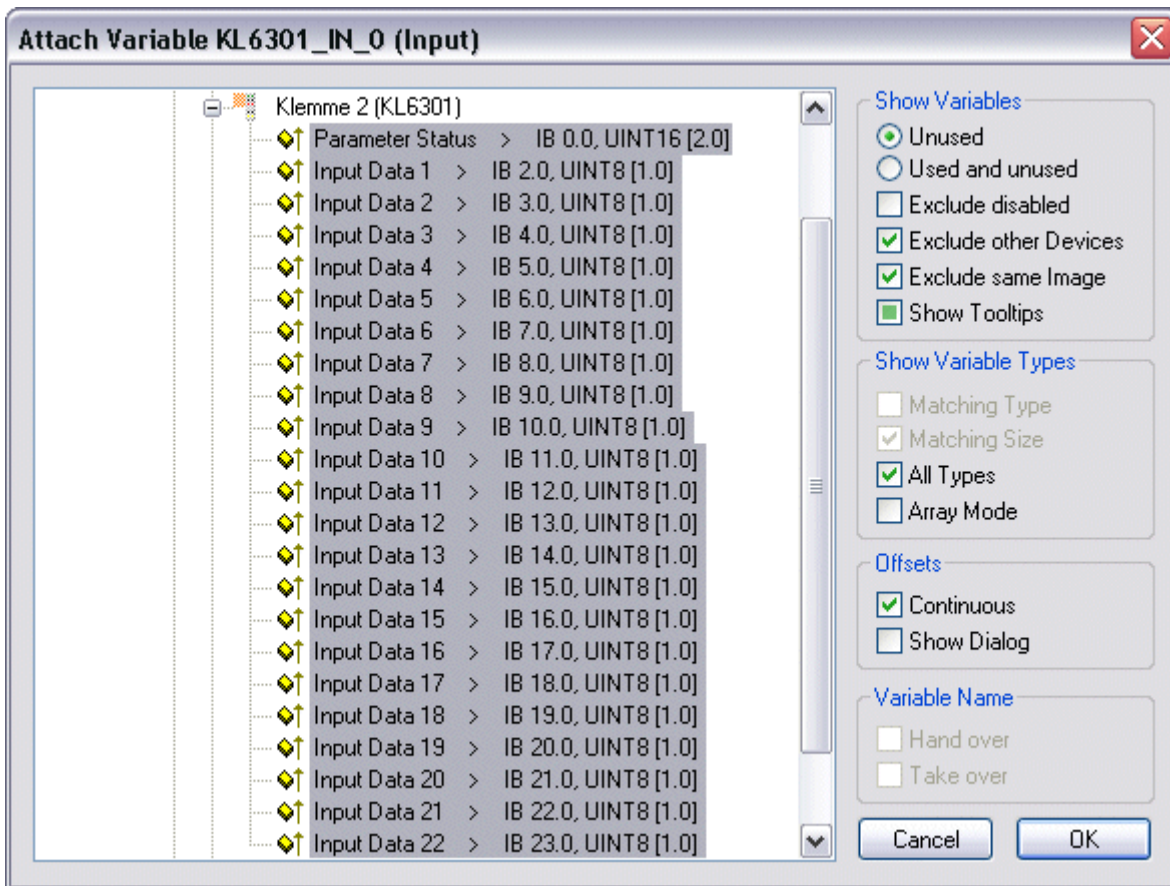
Attach Variable KL6301_IN_0 (Input)

Klemme 2 (KL6301)
Parameter Status > IB 0.0, UINT16 [2.0]
Input Data 1 > IB 2.0, UINT8 [1.0]
Input Data 2 > IB 3.0, UINT8 [1.0]
Input Data 3 > IB 4.0, UINT8 [1.0]
Input Data 4 > IB 5.0, UINT8 [1.0]
Input Data 5 > IB 6.0, UINT8 [1.0]
Input Data 6 > IB 7.0, UINT8 [1.0]
Input Data 7 > IB 8.0, UINT8 [1.0]
Input Data 8 > IB 9.0, UINT8 [1.0]
Input Data 9 > IB 10.0, UINT8 [1.0]
Input Data 10 > IB 11.0, UINT8 [1.0]
Input Data 11 > IB 12.0, UINT8 [1.0]
Input Data 12 > IB 13.0, UINT8 [1.0]
Input Data 13 > IB 14.0, UINT8 [1.0]
Input Data 14 > IB 15.0, UINT8 [1.0]
Input Data 15 > IB 16.0, UINT8 [1.0]
Input Data 16 > IB 17.0, UINT8 [1.0]
Input Data 17 > IB 18.0, UINT8 [1.0]
Input Data 18 > IB 19.0, UINT8 [1.0]
Input Data 19 > IB 20.0, UINT8 [1.0]
Input Data 20 > IB 21.0, UINT8 [1.0]
Input Data 21 > IB 22.0, UINT8 [1.0]
Input Data 22 > IB 23.0, UINT8 [1.0]

Show Variables
Unused
Used and unused
Exclude disabled
Exclude other Devices
Exclude same Image
Show Tooltips

Show Variable Types
Matching Type
Matching Size
All Types
Array Mode

Offsets
Continuous
Show Dialog

Variable Name
Hand over
Take over

Cancel
OK